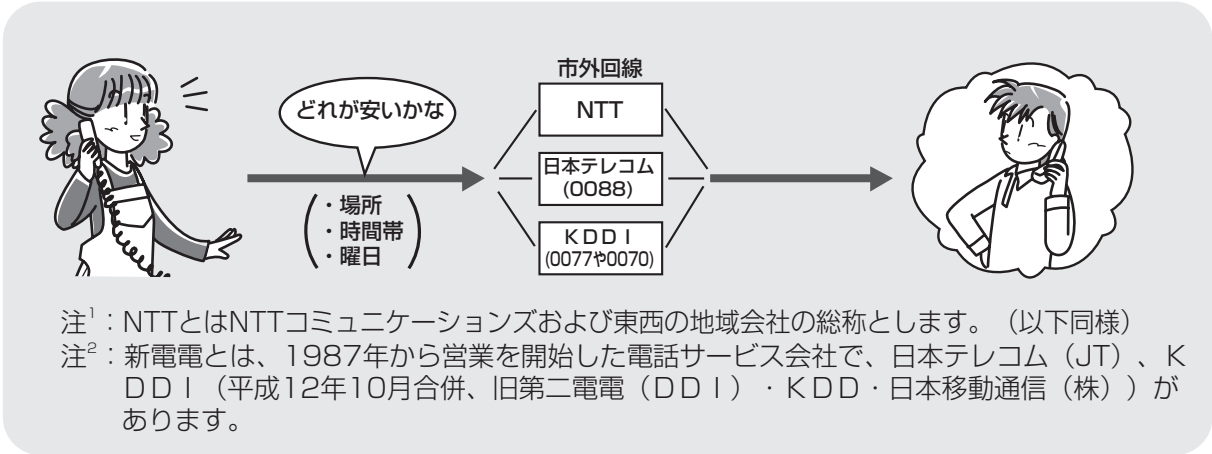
どれが安いかな

・場所
・時間帯
・曜日

市外回線

NTT

日本テレコム
(0088)

KDDI
(0077や0070)

注$^1$：NTTとはNTTコミュニケーションズおよび東西の地域会社の総称とします。（以下同様）
注$^2$：新電電とは、1987年から営業を開始した電話サービス会社で、日本テレコム（JT）、KDDI（平成12年10月合併、旧第二電電（DDI）・KDD・日本移動通信（株））があります。